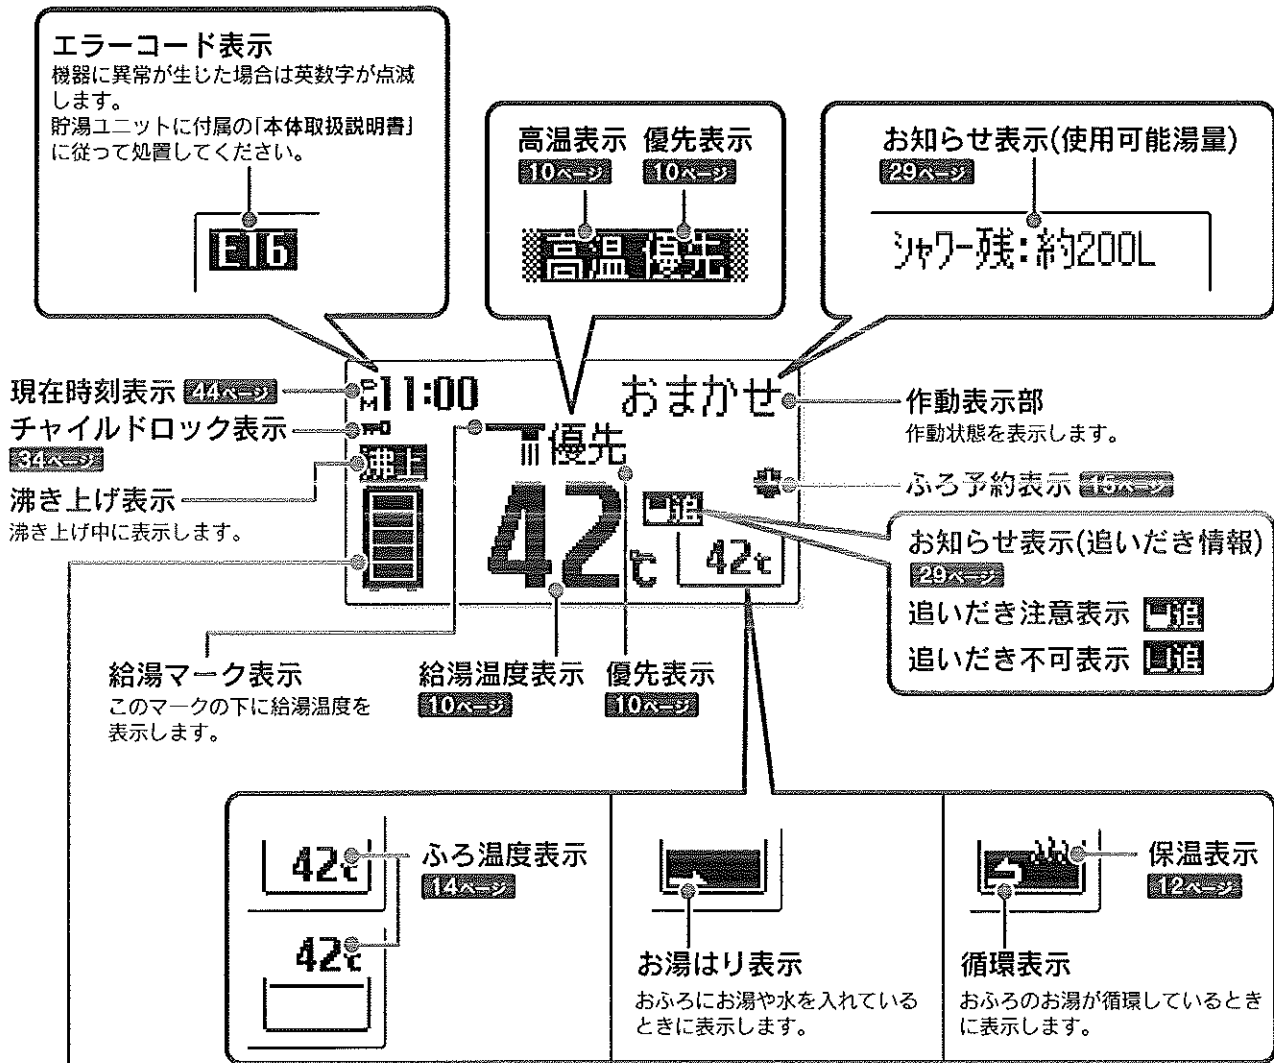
エラーコード表示
機器に異常が生じた場合は英数字が点滅します。
貯湯ユニットに付属の「本体取扱説明書」に従って処置してください。

E16

高温表示 優先表示
10ページ 10ページ

高温 優先

お知らせ表示(使用可能湯量)
29ページ

シャワー残:約200L

現在時刻表示 44ページ
チャイルドロック表示
34ページ
沸き上げ表示
沸き上げ中に表示します。

AM 11:00
おまかせ
優先
沸上
42℃
追
42℃

作動表示部
作動状態を表示します。

ふろ予約表示 15ページ

お知らせ表示(追いだき情報)
29ページ
追いだき注意表示 追
追いだき不可表示 追

給湯マーク表示
このマークの下に給湯温度を表示します。

給湯温度表示
10ページ

優先表示
10ページ

42℃
42℃
ふろ温度表示
14ページ

お湯はり表示
おふろにお湯や水を入れているときに表示します。

保温表示
12ページ

循環表示
おふろのお湯が循環しているときに表示します。